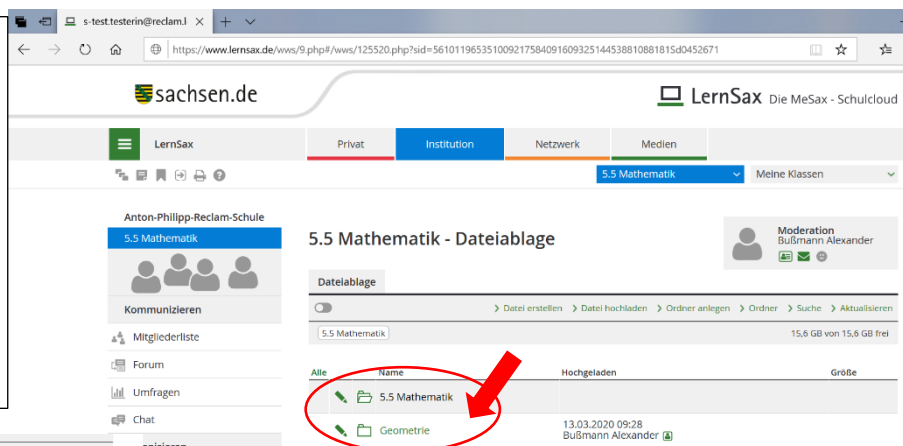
s-test.testerin@reclam.l

https://www.lernsax.de/wws/9.php#/wws/125520.php?sid=56101196535100921758409160932514453881088181Sd0452671

sachsen.de

LernSax Die MeSax - Schulcloud

LernSax

Privat | Institution | Netzwerk | Medien

5.5 Mathematik

Meine Klassen

Anton-Philipp-Reclam-Schule

5.5 Mathematik

Kommunizieren

Mitgliederliste

Forum

Umfragen

Chat

5.5 Mathematik - Dateiablage

Moderation
Bußmann Alexander

Dateiablage

› Datei erstellen › Datei hochladen › Ordner anlegen › Ordner › Suche › Aktualisieren

5.5 Mathematik

15,6 GB von 15,6 GB frei

| Alle | Name | Hochgeladen | Größe |
|---|---|---|---|
| | 5.5 Mathematik | | |
| | Geometrie | 13.03.2020 09:28 Bußmann Alexander | |